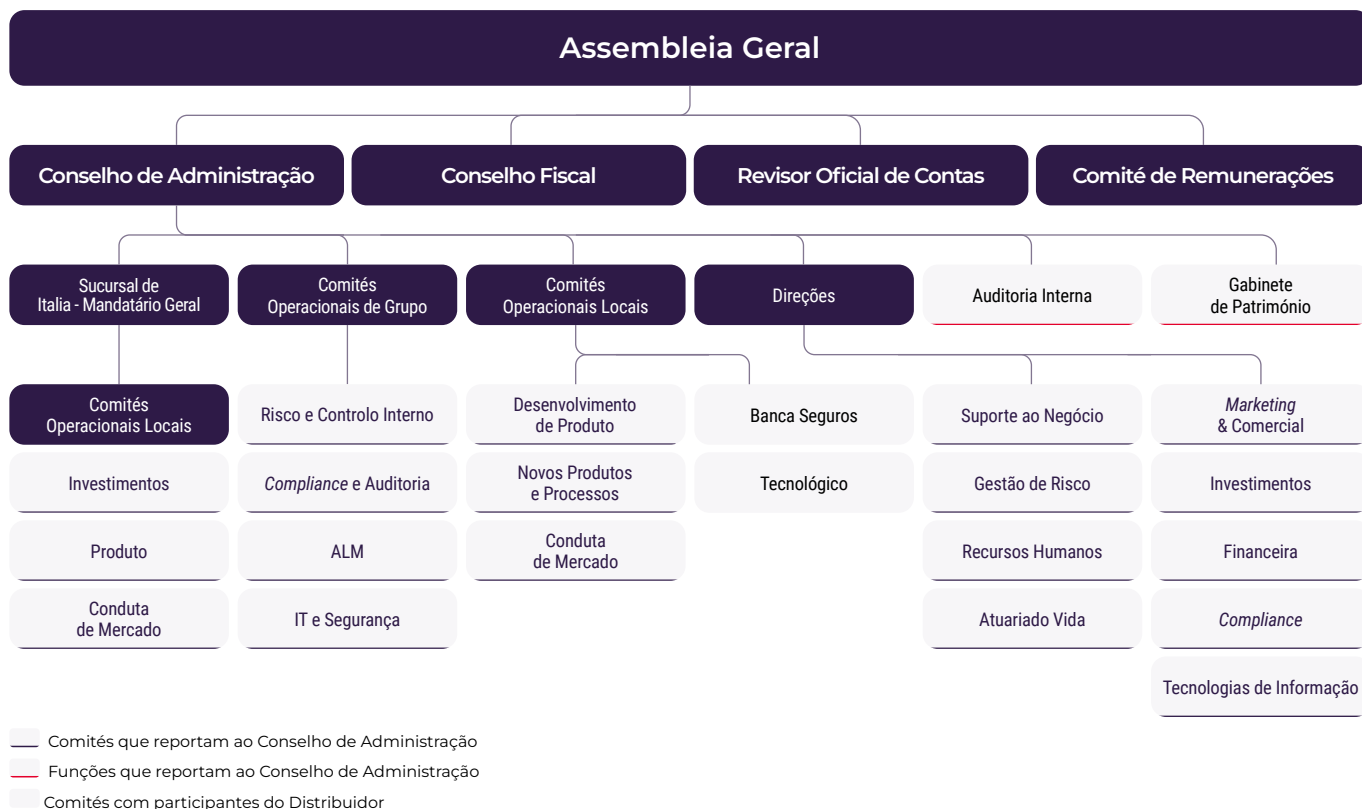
Assembleia Geral

Conselho de Administração

Conselho Fiscal

Revisor Oficial de Contas

Comité de Remunerações

Sucursal de Italia - Mandatário Geral

Comités Operacionais de Grupo

Comités Operacionais Locais

Direções

Auditoria Interna

Gabinete de Património

Comités Operacionais Locais

Investimentos

Produto

Conduta de Mercado

Risco e Controlo Interno

Compliance e Auditoria

ALM

IT e Segurança

Desenvolvimento de Produto

Novos Produtos e Processos

Conduta de Mercado

Banca Seguros

Tecnológico

Suporte ao Negócio

Gestão de Risco

Recursos Humanos

Atuariado Vida

Marketing & Comercial

Investimentos

Financeira

Compliance

Tecnologias de Informação

Comités que reportam ao Conselho de Administração

Funções que reportam ao Conselho de Administração

Comités com participantes do Distribuidor